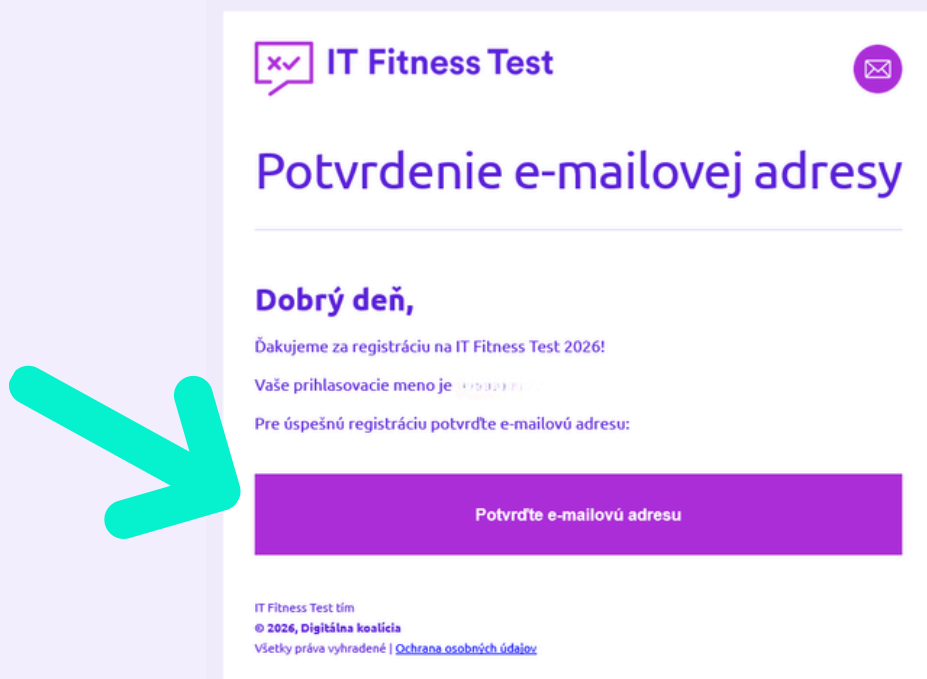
IT Fitness Test

Potvrdenie e-mailovej adresy

Dobrý deň,

Ďakujeme za registráciu na IT Fitness Test 2026!

Vaše prihlasovacie meno je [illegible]

Pre úspešnú registráciu potvrďte e-mailovú adresu:

Potvrďte e-mailovú adresu

IT Fitness Test tím
© 2026, Digitálna koalícia
Všetky práva vyhradené | Ochrana osobných údajov